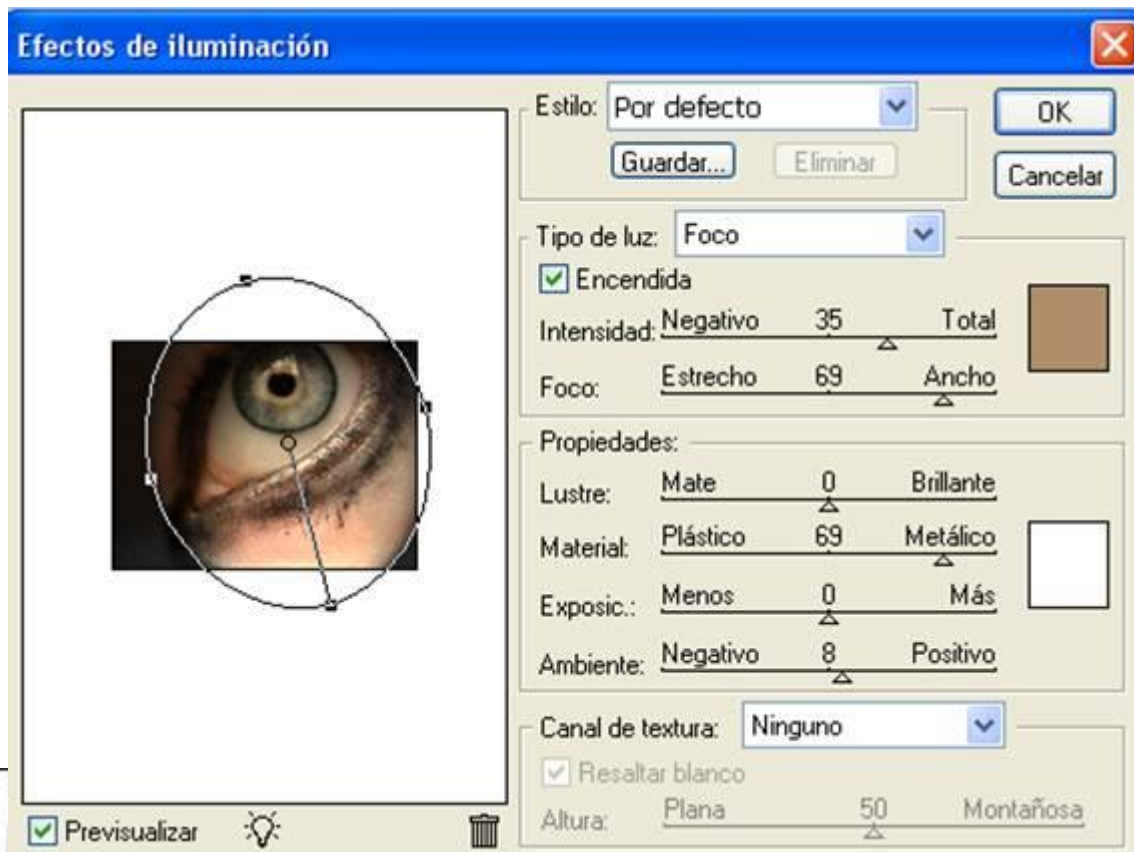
Efectos de iluminación

Estilo: Por defecto

Guardar...

Eliminar

OK

Cancelar

Tipo de luz: Foco

Encendida

Intensidad: Negativo 35 Total

Foco: Estrecho 69 Ancho

Propiedades:

Lustre: Mate 0 Brillante

Material: Plástico 69 Metálico

Exposic.: Menos 0 Más

Ambiente: Negativo 8 Positivo

Canal de textura: Ninguno

Resaltar blanco

Altura: Plana 50 Montañosa

Previsualizar